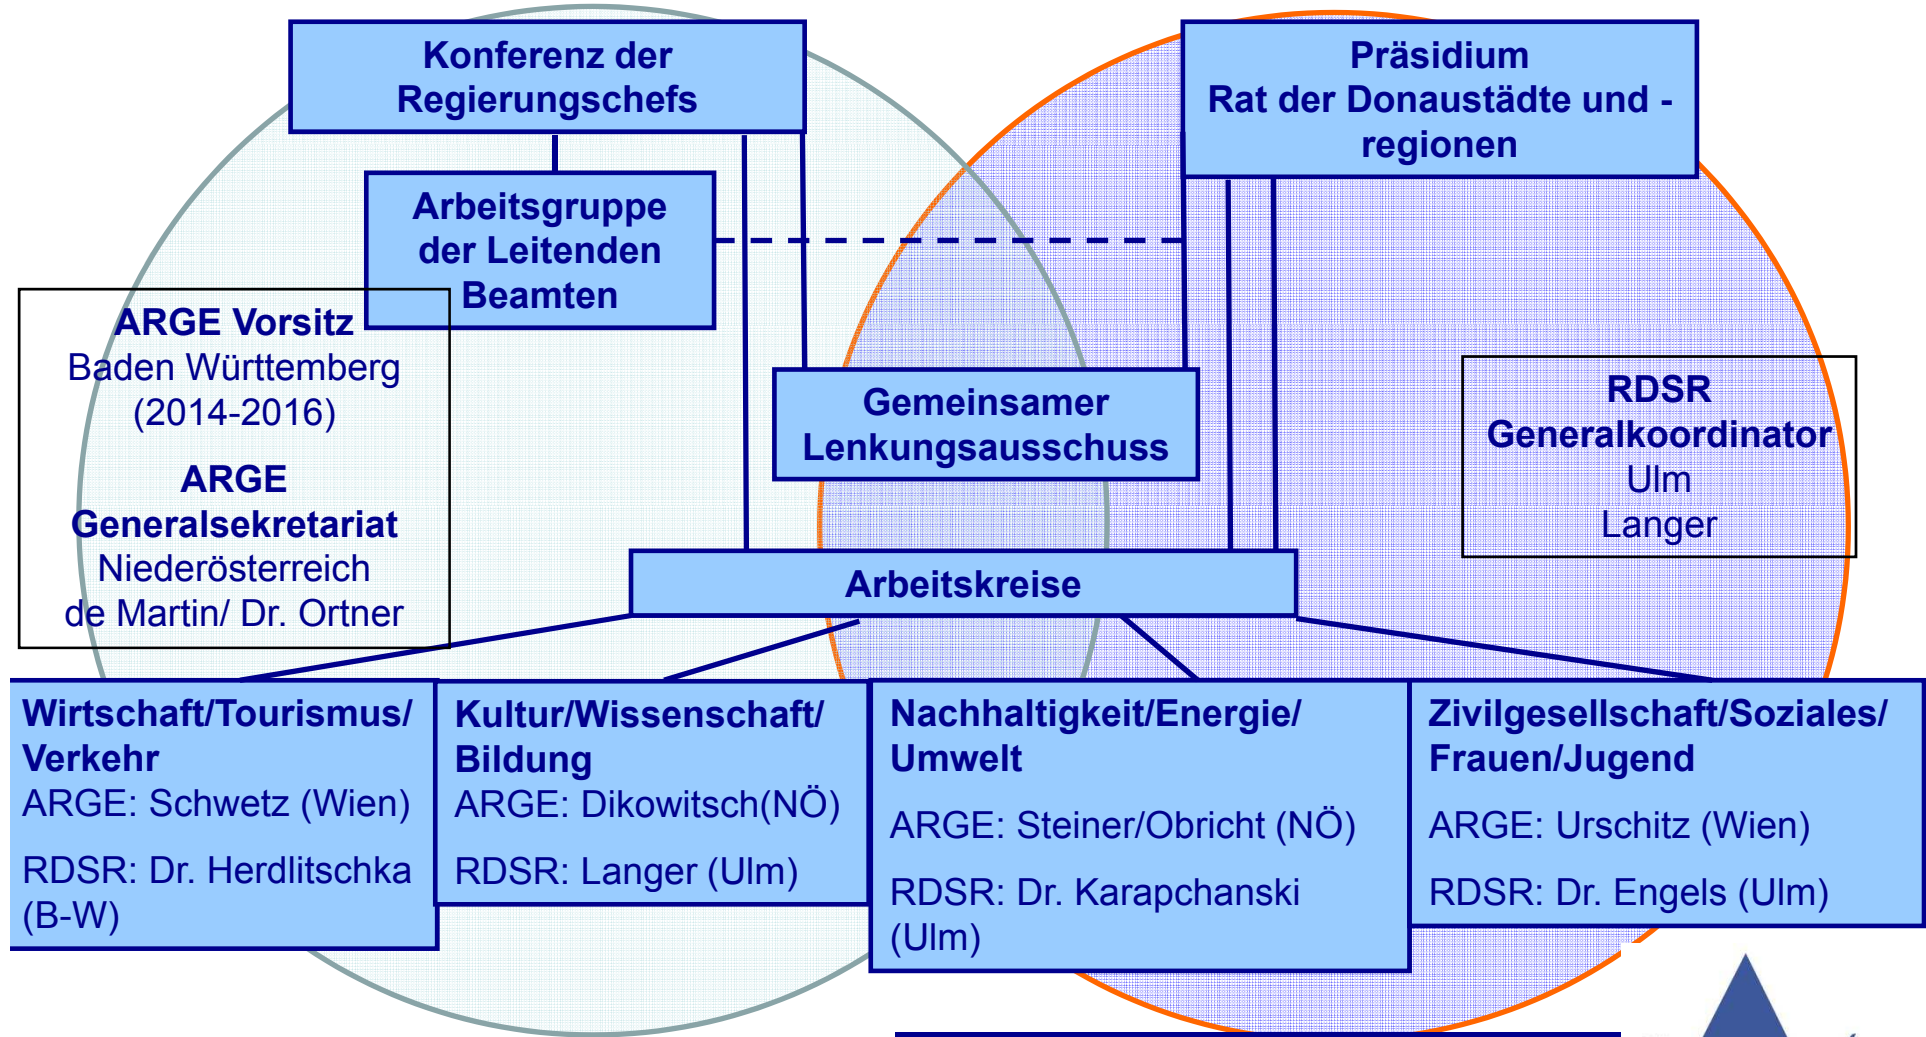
Konferenz der Regierungschefs

Präsidium
Rat der Donaustädte und -regionen

Arbeitsgruppe der Leitenden Beamten

ARGE Vorsitz
Baden Württemberg
(2014-2016)

ARGE Generalsekretariat
Niederösterreich
de Martin/ Dr. Ortner

Gemeinsamer Lenkungsausschuss

RDSR
Generalkoordinator
Ulm
Langer

Arbeitskreise

Wirtschaft/Tourismus/ Verkehr
ARGE: Schwetz (Wien)
RDSR: Dr. Herdlitschka (B-W)

Kultur/Wissenschaft/ Bildung
ARGE: Dikowitsch(NÖ)
RDSR: Langer (Ulm)

Nachhaltigkeit/Energie/ Umwelt
ARGE: Steiner/Obricht (NÖ)
RDSR: Dr. Karapchanski (Ulm)

Zivilgesellschaft/Soziales/ Frauen/Jugend
ARGE: Urschitz (Wien)
RDSR: Dr. Engels (Ulm)